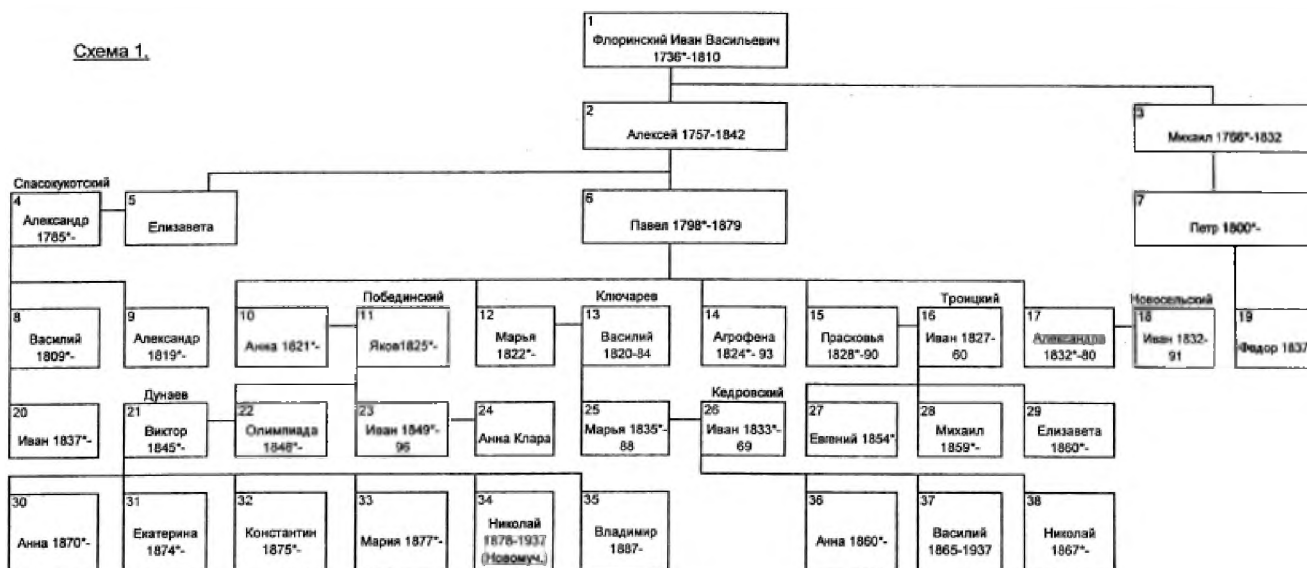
Схема 1.

1
Флоринский Иван Васильевич
1736*-1810

2
Алексей 1757-1842

3
Михаил 1766*-1832

Спасокукотский
4
Александр
1785*-

5
Елизавета

6
Павел 1798*-1879

7
Петр 1800*-

8
Василий
1809*-

9
Александр
1819*-

10
Анна 1821*-

Побединский
11
Яков1825*-

12
Марья
1822*-

Ключарев
13
Василий
1820-84

14
Агрофена
1824*- 93

15
Прасковья
1828*-90

Троицкий
16
Иван 1827-
60

17
Александра
1832*-80

Новосельский
18
Иван 1832-
91

19
Федор 1837

20
Иван 1837*-

Дунаев
21
Виктор
1845*-

22
Олимпиада
1846*-

23
Иван 1849*-
96

24
Анна Клара

25
Марья 1835*-
88

Кедровский
26
Иван 1833*-
69

27
Евгений 1854*

28
Михаил
1859*-

29
Елизавета
1860*-

30
Анна 1870*-

31
Екатерина
1874*-

32
Константин
1875*-

33
Мария 1877*-

34
Николай
1878-1937
(Новомуч.)

35
Владимир
1887-

36
Анна 1860*-

37
Василий
1865-1937

38
Николай
1867*-